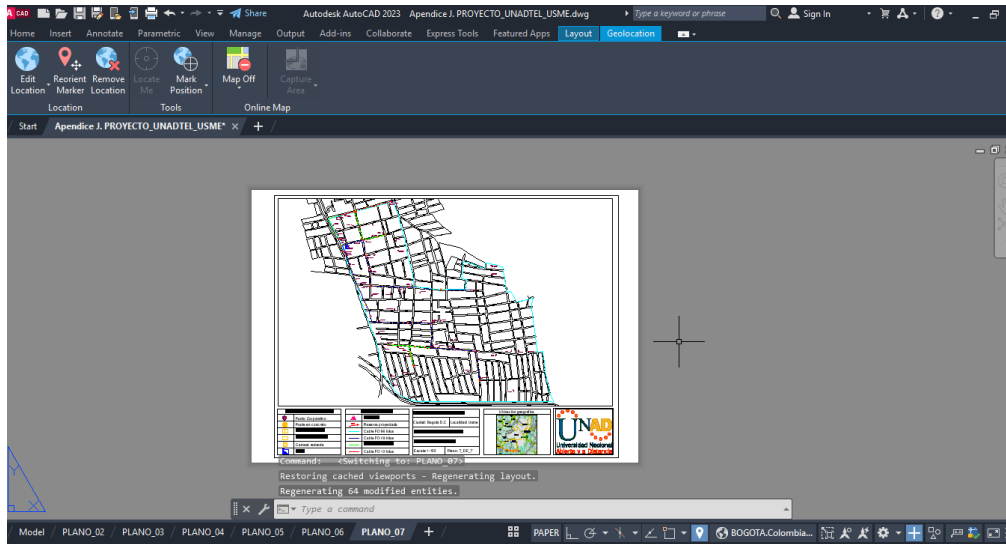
A CAD Share Autodesk AutoCAD 2023 Apendice J. PROYECTO_UNADTEL_USME.dwg Type a keyword or phrase Sign In

Home Insert Annotate Parametric View Manage Output Add-ins Collaborate Express Tools Featured Apps Layout Geolocation

Edit Location Reorient Marker Remove Location Locate Me Mark Position Map Off Capture Area

Location Tools Online Map

Start Apendice J. PROYECTO_UNADTEL_USME* × +

Poste Existente
Postes nuevos
Cámara nueva
Reserva proyectada
Cable FO 96 hilos
Cable FO 48 hilos
Cable FO 12 hilos
Ciudad: Bogotá D.C.
Localidad: Usme
Escala: 1:800
Plano 7_DE_7
Ubicación geográfica
UNAD
Universidad Nacional Abierta y a Distancia

Command: <Switching to: PLANO_07>
Restoring cached viewports - Regenerating layout.
Regenerating 64 modified entities.

Type a command

Model PLANO_02 PLANO_03 PLANO_04 PLANO_05 PLANO_06 PLANO_07 +

PAPER BOGOTA.Colombia...